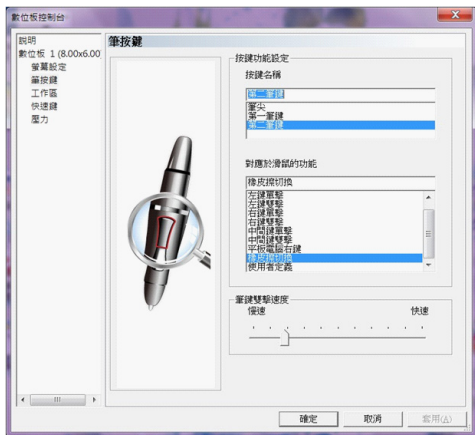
數位板控制台

說明
數位板 1 (8.00x6.00
螢幕設定
筆按鍵
工作區
快速鍵
壓力

筆按鍵

按鍵功能設定
按鍵名稱
第二筆鍵
筆尖
第一筆鍵
第二筆鍵

對應於滑鼠的功能
橡皮擦切換
左鍵單擊
左鍵雙擊
右鍵單擊
右鍵雙擊
中間鍵單擊
中間鍵雙擊
平板電腦右鍵
橡皮擦切換
使用者定義

筆鍵雙擊速度
慢速
快速

確定
取消
套用(A)